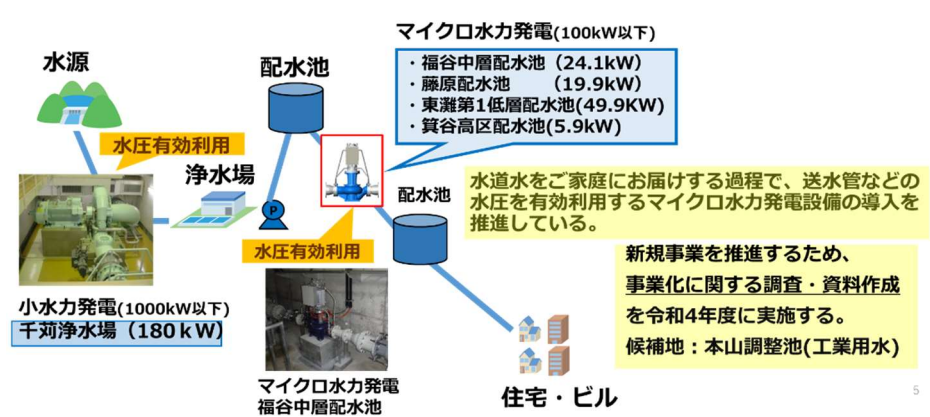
水源

水圧有効利用

浄水場

P

配水池

マイクロ水力発電(100kW以下)
・福谷中層配水池（24.1kW）
・藤原配水池　（19.9kW）
・東灘第1低層配水池(49.9KW)
・箕谷高区配水池(5.9kW)

配水池

水圧有効利用

水道水をご家庭にお届けする過程で、送水管などの水圧を有効利用するマイクロ水力発電設備の導入を推進している。

新規事業を推進するため、
事業化に関する調査・資料作成
を令和4年度に実施する。
候補地：本山調整池(工業用水)

小水力発電(1000kW以下)
千苅浄水場（180ｋW）

マイクロ水力発電
福谷中層配水池

住宅・ビル

5